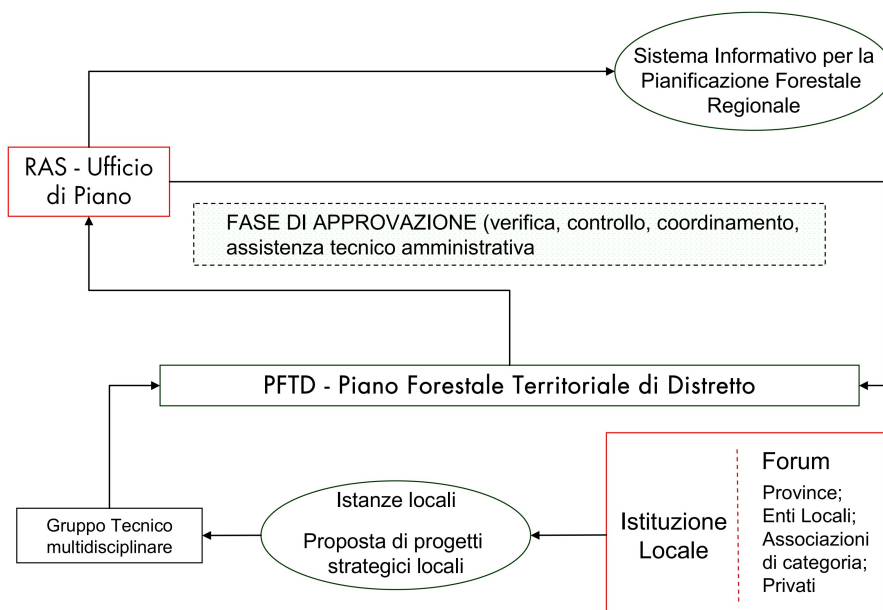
Sistema Informativo per la Pianificazione Forestale Regionale

RAS - Ufficio di Piano

FASE DI APPROVAZIONE (verifica, controllo, coordinamento, assistenza tecnico amministrativa

PFTD - Piano Forestale Territoriale di Distretto

Gruppo Tecnico multidisciplinare

Istanze locali

Proposta di progetti strategici locali

Istituzione Locale

Forum

Province;
Enti Locali;
Associazioni di categoria;
Privati